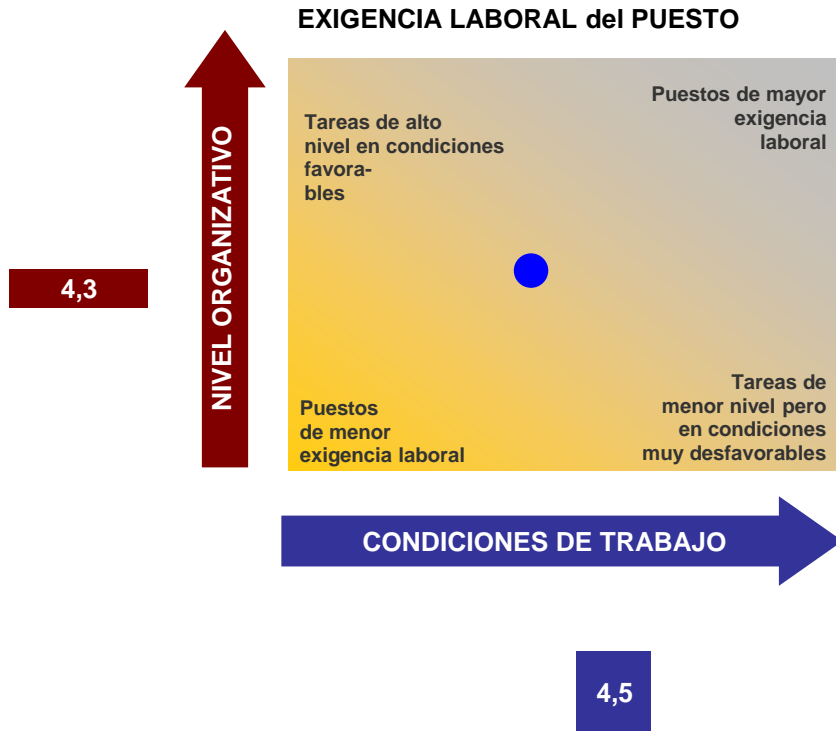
EXIGENCIA LABORAL del PUESTO

NIVEL ORGANIZATIVO

4,3

Tareas de alto nivel en condiciones favorables

Puestos de mayor exigencia laboral

Puestos de menor exigencia laboral

Tareas de menor nivel pero en condiciones muy desfavorables

CONDICIONES DE TRABAJO

4,5